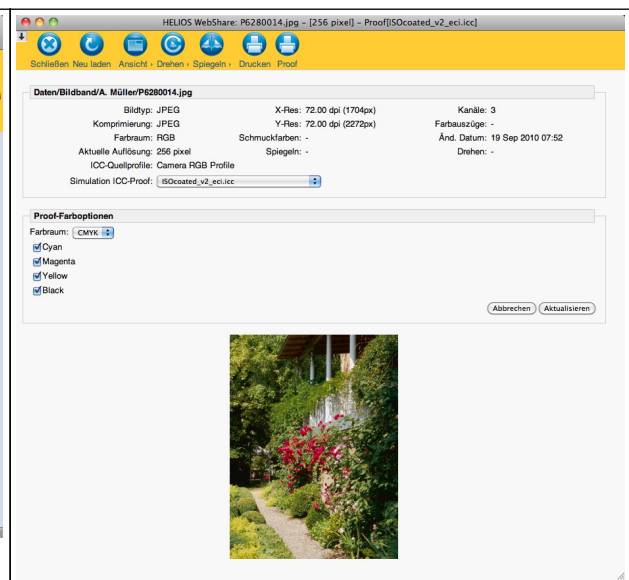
HELIOS WebShare: P6280014.jpg - [256 pixel] - Proof[ISOcoated_v2_eci.icc]

Schließen Neu laden Ansicht Drehen Spiegeln Drucken Proof

Daten/Bildband/A. Müller/P6280014.jpg

Bildtyp: JPEG
Komprimierung: JPEG
Farbraum: RGB
Aktuelle Auflösung: 256 pixel
ICC-Quellprofile: Camera RGB Profile
Simulation ICC-Proof: ISOcoated_v2_eci.icc

X-Res: 72.00 dpi (1704px)
Y-Res: 72.00 dpi (2272px)
Schmuckfarben: -
Spiegeln: -

Kanäle: 3
Farbauszüge: -
Änd. Datum: 19 Sep 2010 07:52
Drehen: -

Proof-Farboptionen

Farbraum: CMYK
Cyan
Magenta
Yellow
Black

Abbrechen Aktualisieren